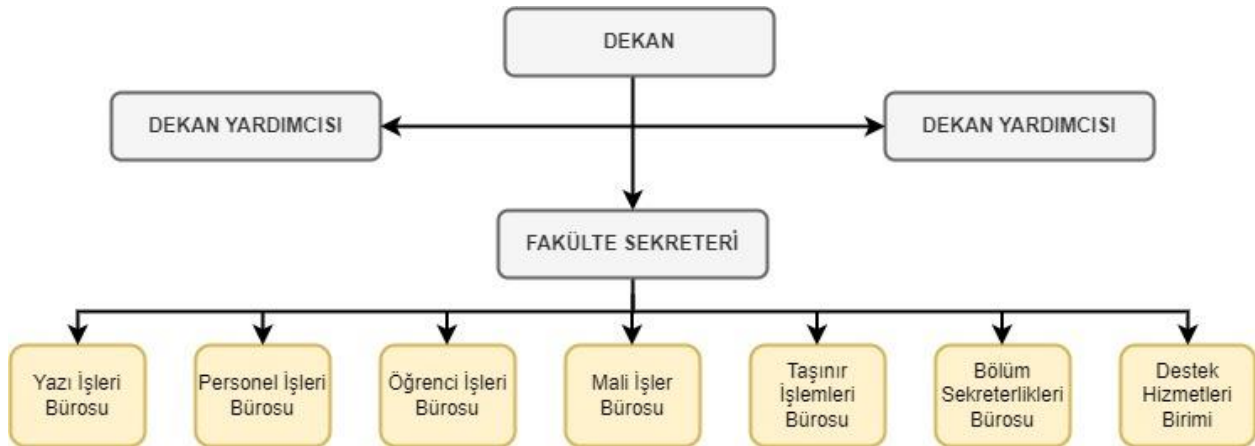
DEKAN

DEKAN YARDIMCISI

DEKAN YARDIMCISI

FAKÜLTE SEKRETERİ

Yazı İşleri Bürosu

Personel İşleri Bürosu

Öğrenci İşleri Bürosu

Mali İşler Bürosu

Taşınır İşlemleri Bürosu

Bölüm Sekreterlikleri Bürosu

Destek Hizmetleri Birimi